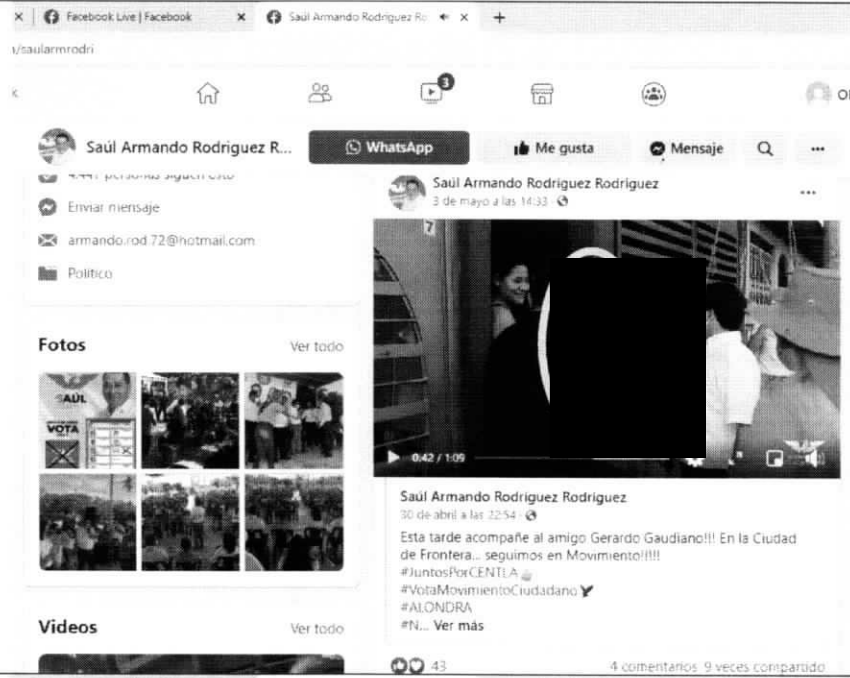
Facebook Live | Facebook
Saúl Armando Rodriguez Ro
/saularmrodri
3
Saúl Armando Rodriguez R...
WhatsApp
Me gusta
Mensaje
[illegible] personas siguen esto
Enviar mensaje
armando.rod.72@hotmail.com
Político
Fotos
Ver todo
SAÚL
VOTA
Videos
Ver todo
Saúl Armando Rodriguez Rodriguez
3 de mayo a las 14:33
7
0:42 / 1:09
Saúl Armando Rodriguez Rodriguez
30 de abril a las 22:54
Esta tarde acompañe al amigo Gerardo Gaudiano!!! En la Ciudad de Frontera... seguimos en Movimiento!!!!!
#JuntosPorCENTLA
#VotaMovimientoCiudadano
#ALONDRA
#N... Ver más
43
4 comentarios 9 veces compartido